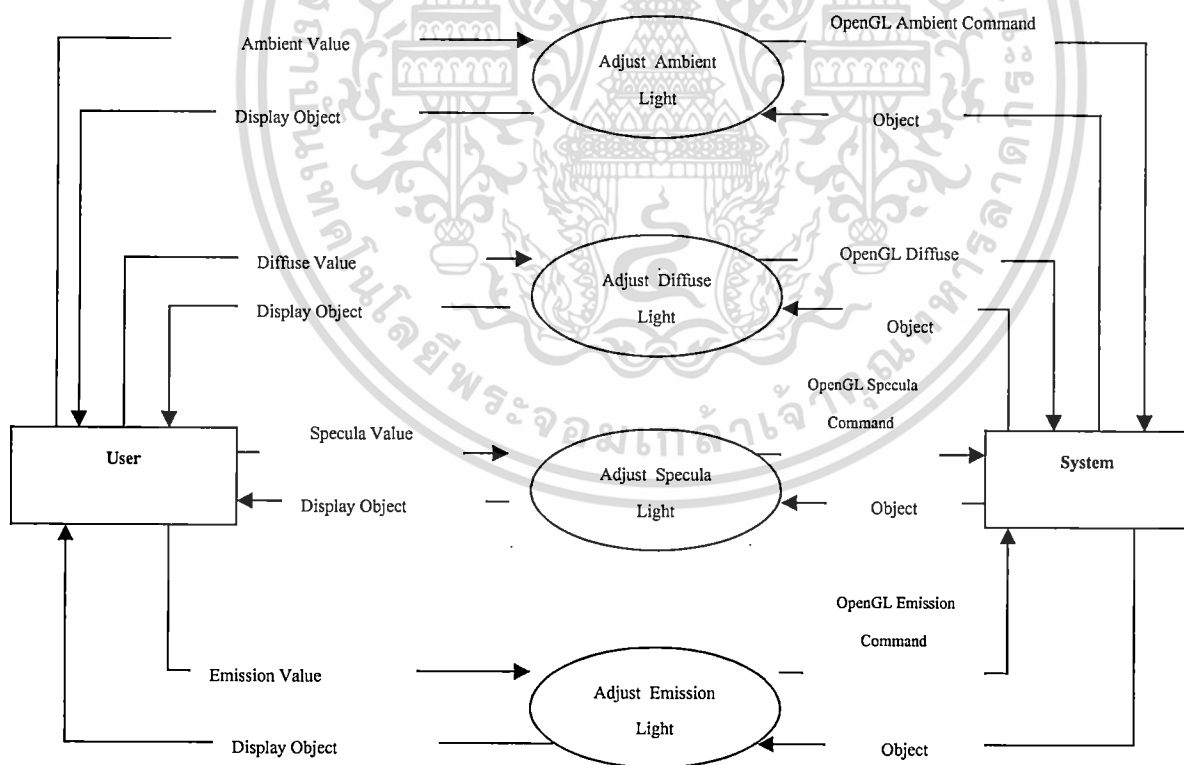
Ambient Value

Adjust Ambient Light

OpenGL Ambient Command

Display Object

Object

Diffuse Value

Adjust Diffuse Light

OpenGL Diffuse

Display Object

Object

OpenGL Specula Command

User

Specula Value

Adjust Specula Light

System

Display Object

Object

OpenGL Emission Command

Emission Value

Adjust Emission Light

Display Object

Object